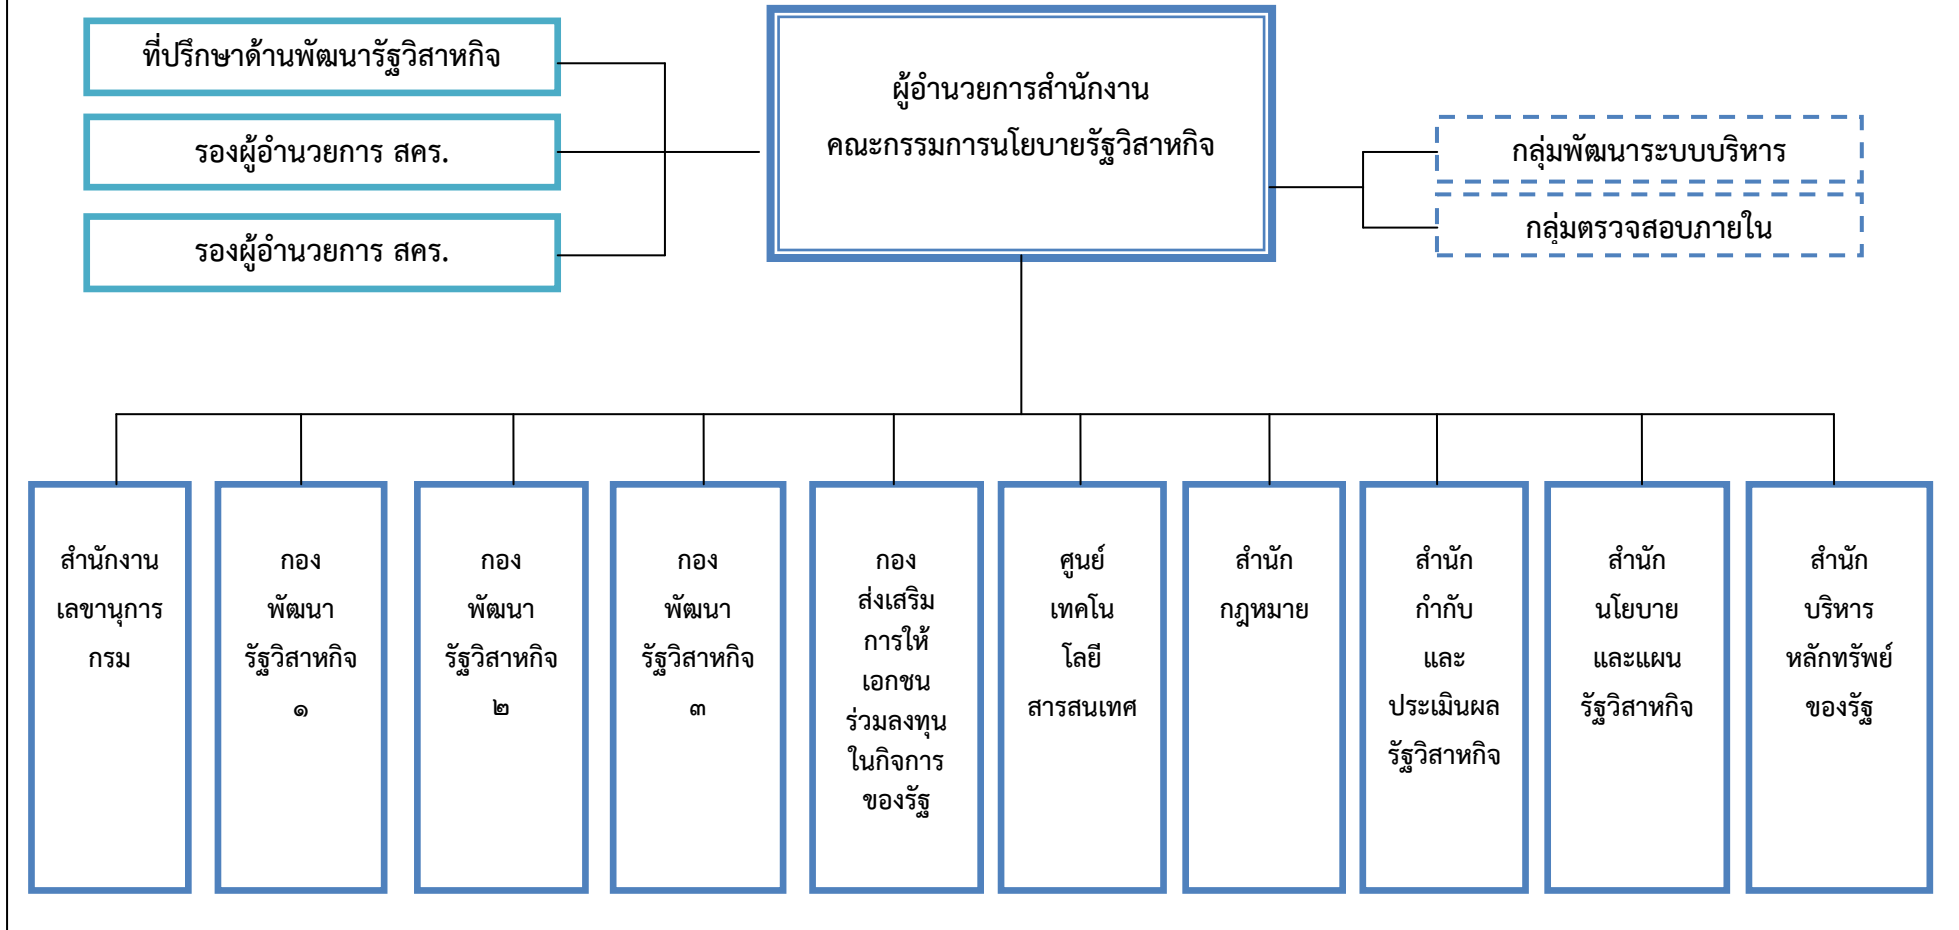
ที่ปรึกษาด้านพัฒนารัฐวิสาหกิจ

รองผู้อำนวยการ สคร.

รองผู้อำนวยการ สคร.

ผู้อำนวยการสำนักงาน
คณะกรรมการนโยบายรัฐวิสาหกิจ

กลุ่มพัฒนาระบบบริหาร

กลุ่มตรวจสอบภายใน

สำนักงานเลขานุการกรม

กองพัฒนารัฐวิสาหกิจ ๑

กองพัฒนารัฐวิสาหกิจ ๒

กองพัฒนารัฐวิสาหกิจ ๓

กองส่งเสริมการให้เอกชนร่วมลงทุนในกิจการของรัฐ

ศูนย์เทคโนโลยีสารสนเทศ

สำนักกฎหมาย

สำนักกำกับและประเมินผลรัฐวิสาหกิจ

สำนักนโยบายและแผนรัฐวิสาหกิจ

สำนักบริหารหลักทรัพย์ของรัฐ